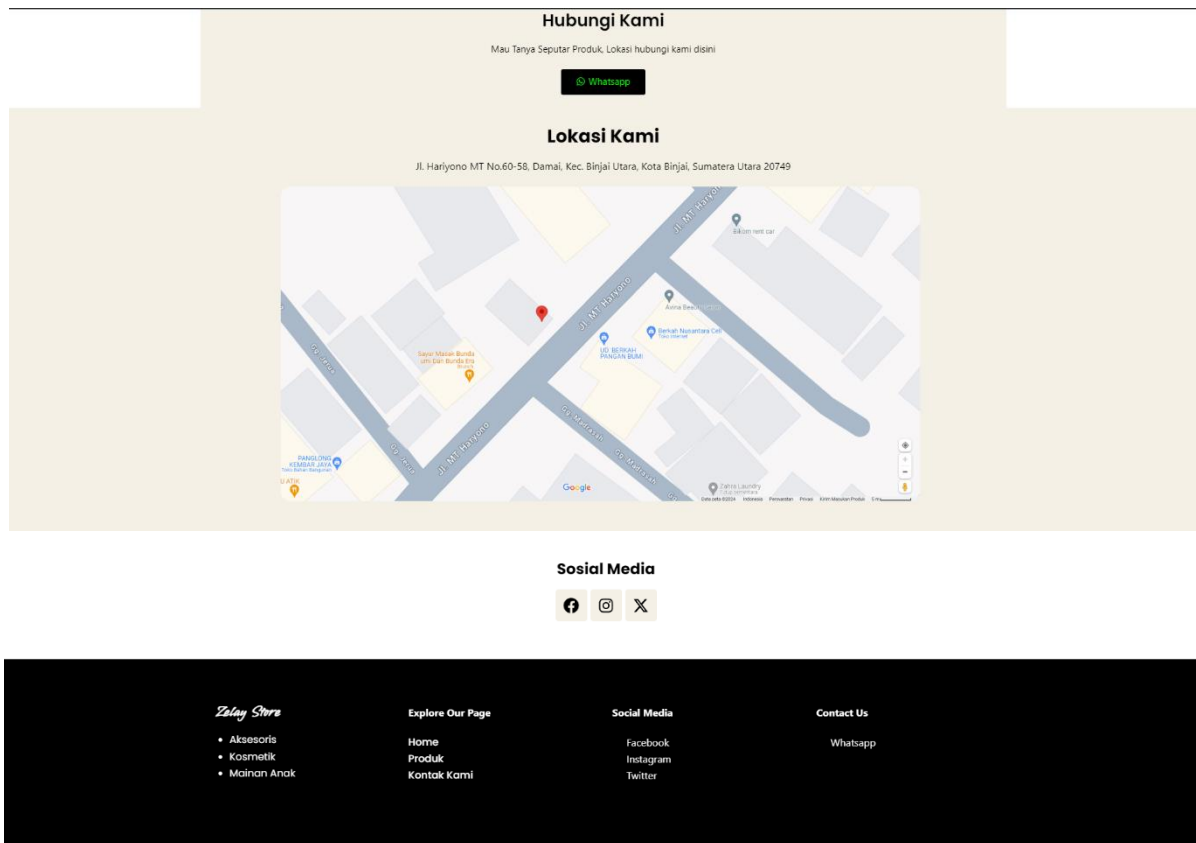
Hubungi Kami

Mau Tanya Seputar Produk, Lokasi hubungi kami disini

Whatsapp

Lokasi Kami

Jl. Hariyono MT No.60-58, Damai, Kec. Binjai Utara, Kota Binjai, Sumatera Utara 20749

Jl. MT Haryono
Bikom rent car
Jl. MT Haryono
Avina Beauty
Berkah Nusantara Cell
UD BERKAH PANGAN BUMI
Sayur Masak Bunda
Jl. MT Haryono
PANGLONG KEMBAR JAYA
Gg. Madrasah
Gg. Madrasah
Zahra Laundry
Google

Sosial Media

Zelay Store
• Aksesoris
• Kosmetik
• Mainan Anak

Explore Our Page
Home
Produk
Kontak Kami

Social Media
Facebook
Instagram
Twitter

Contact Us
Whatsapp